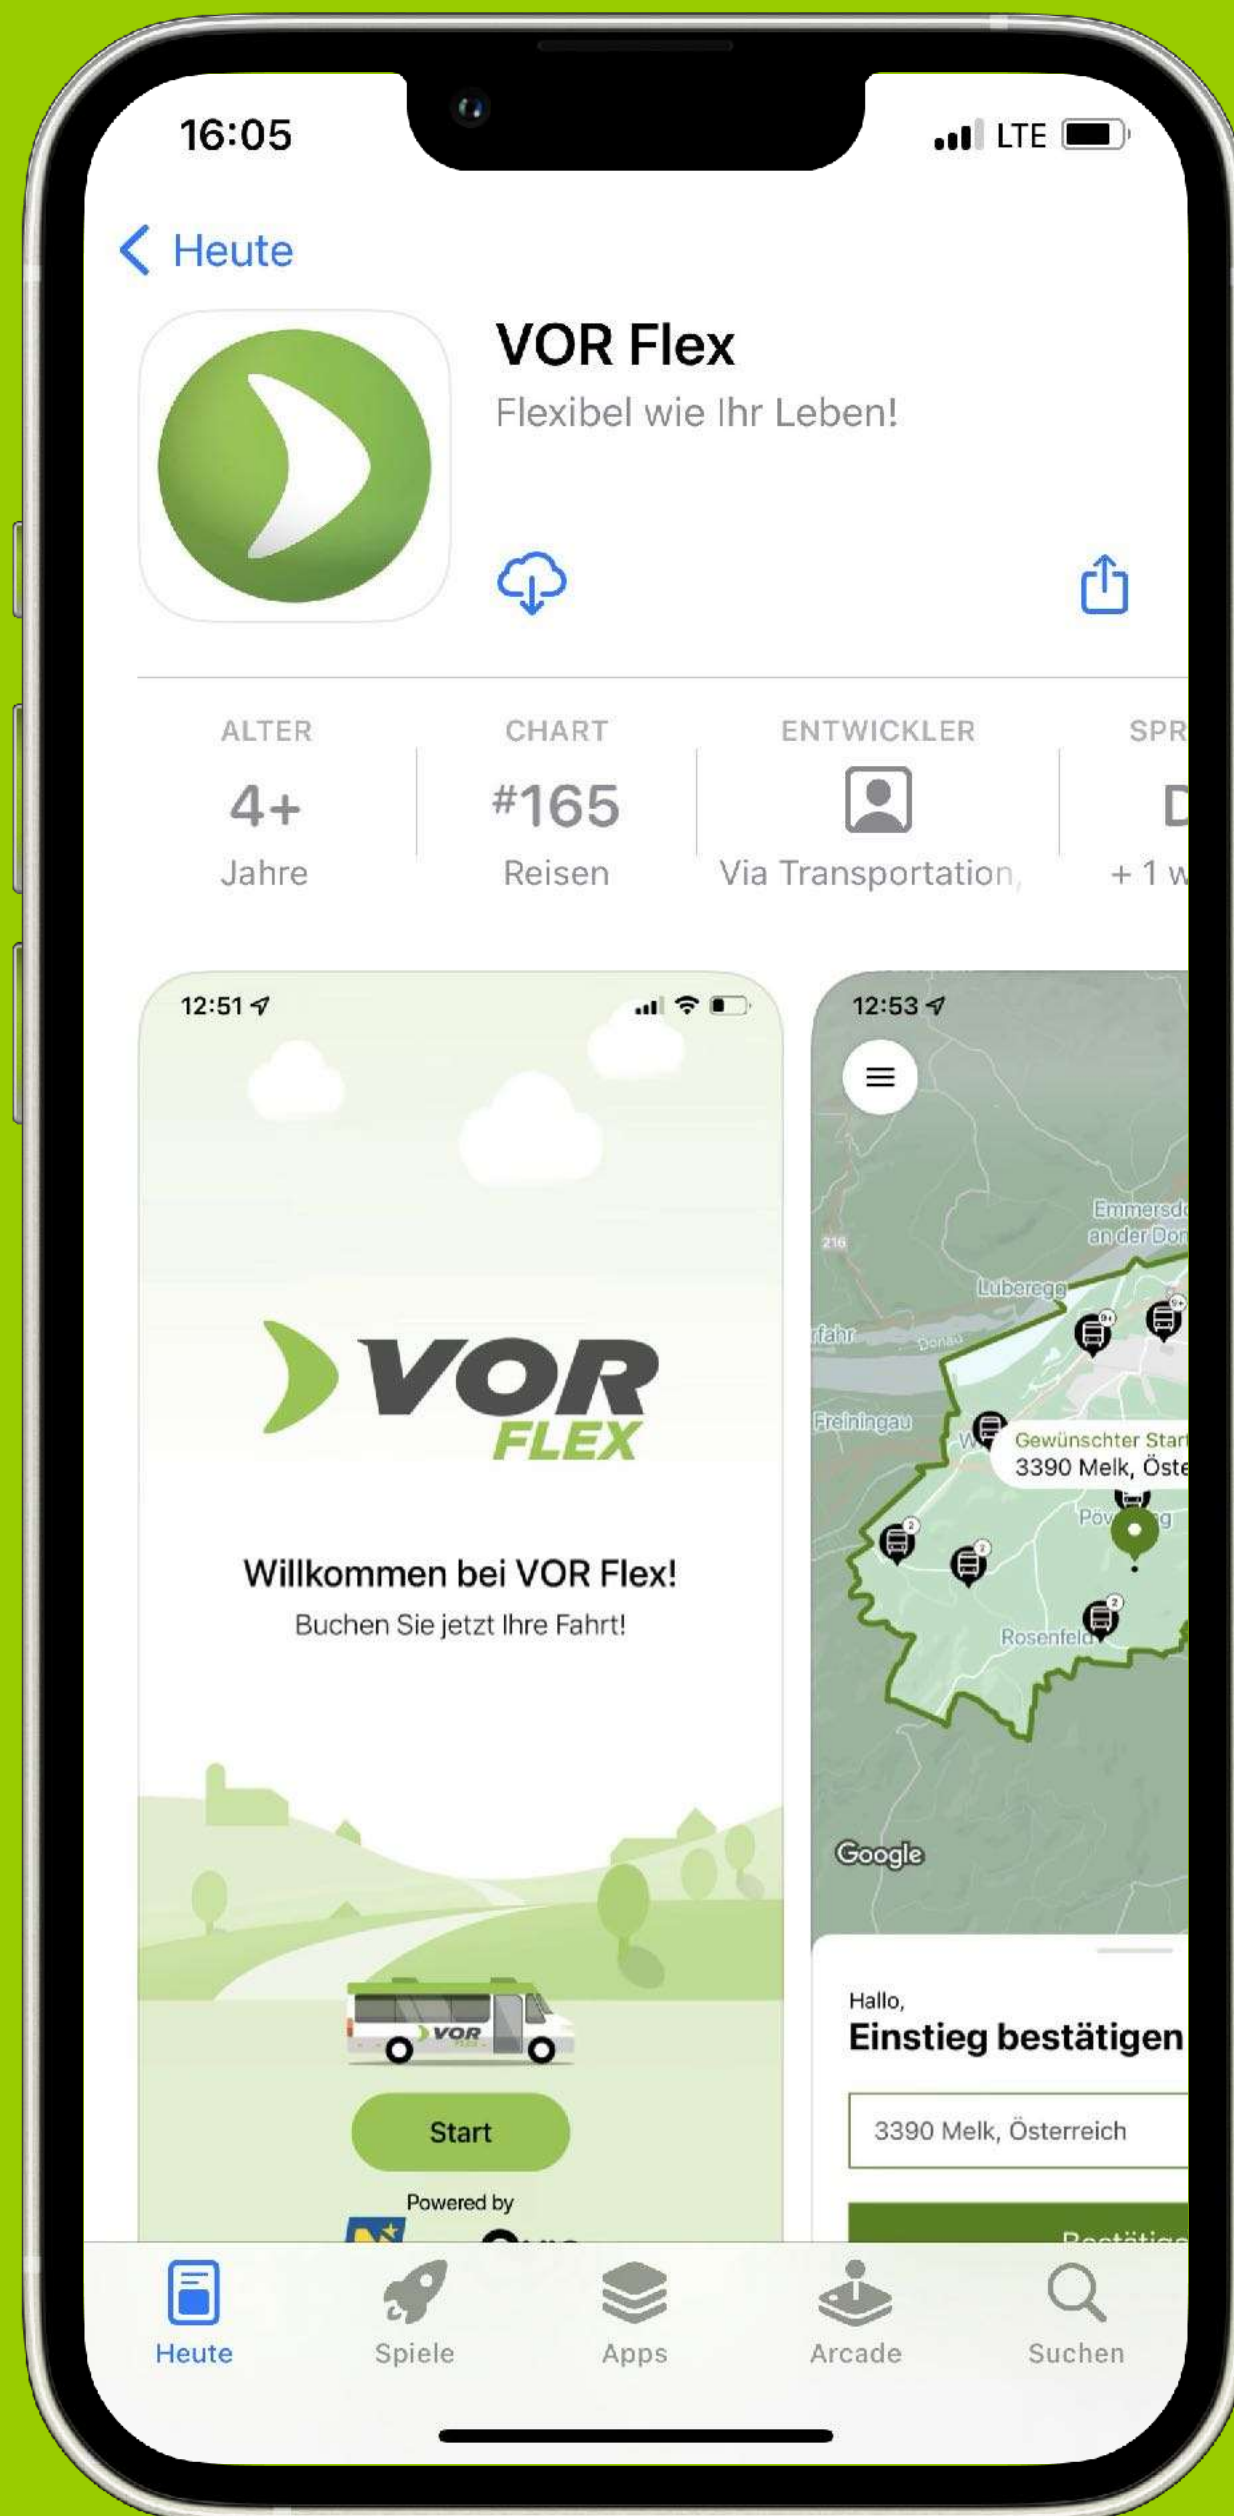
16:05

LTE

Heute

VOR Flex

Flexibel wie Ihr Leben!

ALTER
4+
Jahre

CHART
#165
Reisen

ENTWICKLER
Via Transportation,

SPR
D
+ 1 w

12:51

VOR FLEX

Willkommen bei VOR Flex!

Buchen Sie jetzt Ihre Fahrt!

VOR

Start

Powered by

12:53

Emmersd an der Don

216

Luberegg

fahr

Donau

Freiningau

Gewünschter Start
3390 Melk, Öste

Pöv g

Rosenfeld

Google

Hallo,

Einstieg bestätigen

3390 Melk, Österreich

Heute Spiele Apps Arcade Suchen